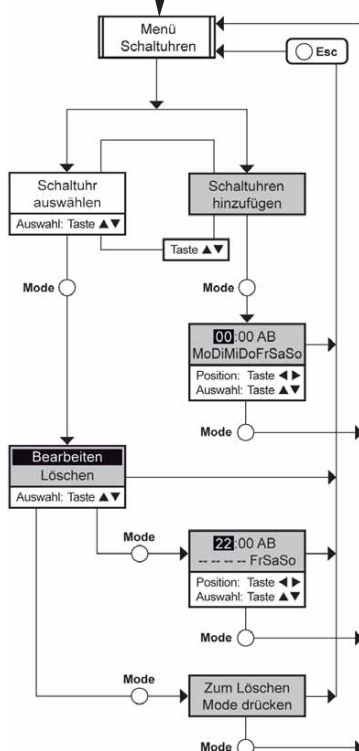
Menü Schaltuhren

Esc

Schaltuhr auswählen

Auswahl: Taste ▲▼

Schaltuhren hinzufügen

Taste ▲▼

Mode

Mode

00:00 AB
MoDiMiDoFrSaSo

Position: Taste ◀ ▶
Auswahl: Taste ▲▼

Mode

Bearbeiten
Löschen

Auswahl: Taste ▲▼

Mode

22:00 AB
-- -- -- -- FrSaSo

Position: Taste ◀ ▶
Auswahl: Taste ▲▼

Mode

Mode

Zum Löschen Mode drücken

Mode